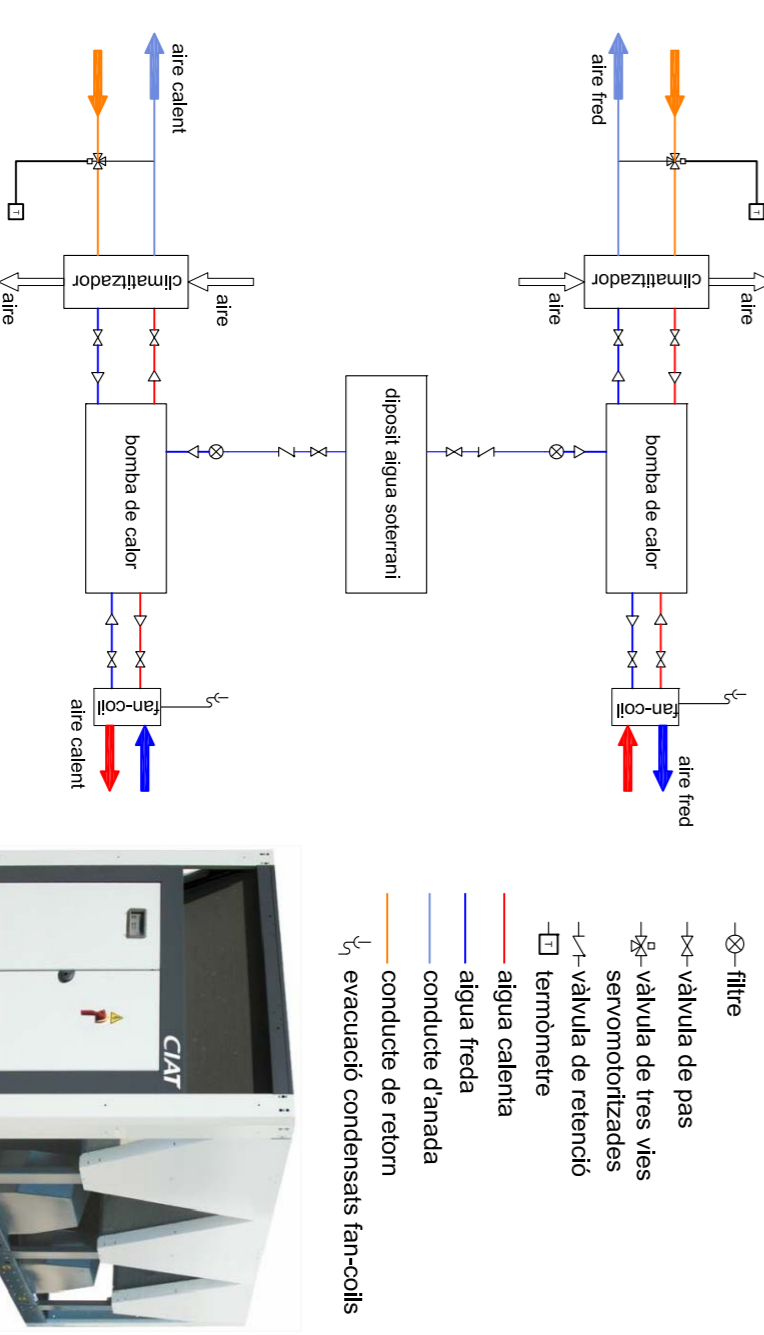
aire calent

aire fred

climatitzador

climatitzador

aire

aire

aire

aire

bomba de calor

bomba de calor

dipòsit aigua soterrani

fan-coil

fan-coil

aire calent

aire fred

T

T

filtre
vàlvula de pas
vàlvula de tres vies servomotoritzades
vàlvula de retenció
T termòmetre
aigua calenta
aigua freda
conducte d'anada
conducte de retorn
evacuació condensats fan-coils

CIAT